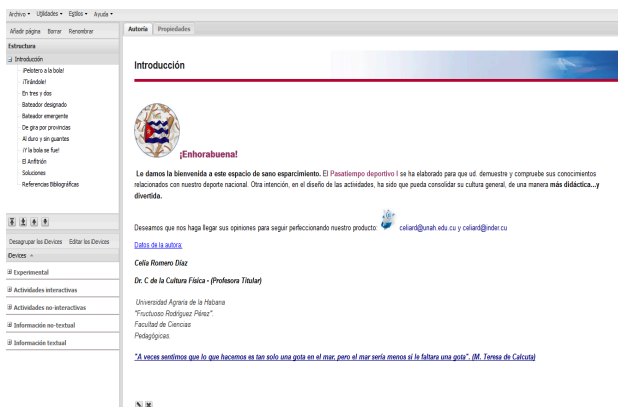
Archivo ▾ Utilidades ▾ Estilos ▾ Ayuda ▾

Añadir página Borrar Renombrar

Estructura

Introducción
¡Pelotero a la bola!
¡Tírándole!
En tres y dos
Bateador designado
Bateador emergente
De gira por provincias
Al duro y sin guantes
¡Y la bola se fue!
El Anfitrión
Soluciones
Referencias Bibliográficas

Desagrupar los iDevices Editar los iDevices

iDevices

Experimental
Actividades interactivas
Actividades no-interactivas
Información no-textual
Información textual

Autoría Propiedades

Introducción

¡Enhorabuena!

Le damos la bienvenida a este espacio de sano esparcimiento. El Pasatiempo deportivo I se ha elaborado para que ud. demuestre y compruebe sus conocimientos relacionados con nuestro deporte nacional. Otra intención, en el diseño de las actividades, ha sido que pueda consolidar su cultura general, de una manera más didáctica...y divertida.

Deseamos que nos haga llegar sus opiniones para seguir perfeccionando nuestro producto: celiard@unah.edu.cu y celiard@inder.cu

Datos de la autora:

Celia Romero Díaz

Dr. C de la Cultura Física - (Profesora Titular)

Universidad Agraria de la Habana
"Fructuoso Rodríguez Pérez".
Facultad de Ciencias
Pedagógicas.

"A veces sentimos que lo que hacemos es tan solo una gota en el mar, pero el mar sería menos si le faltara una gota". (M. Teresa de Calcuta)